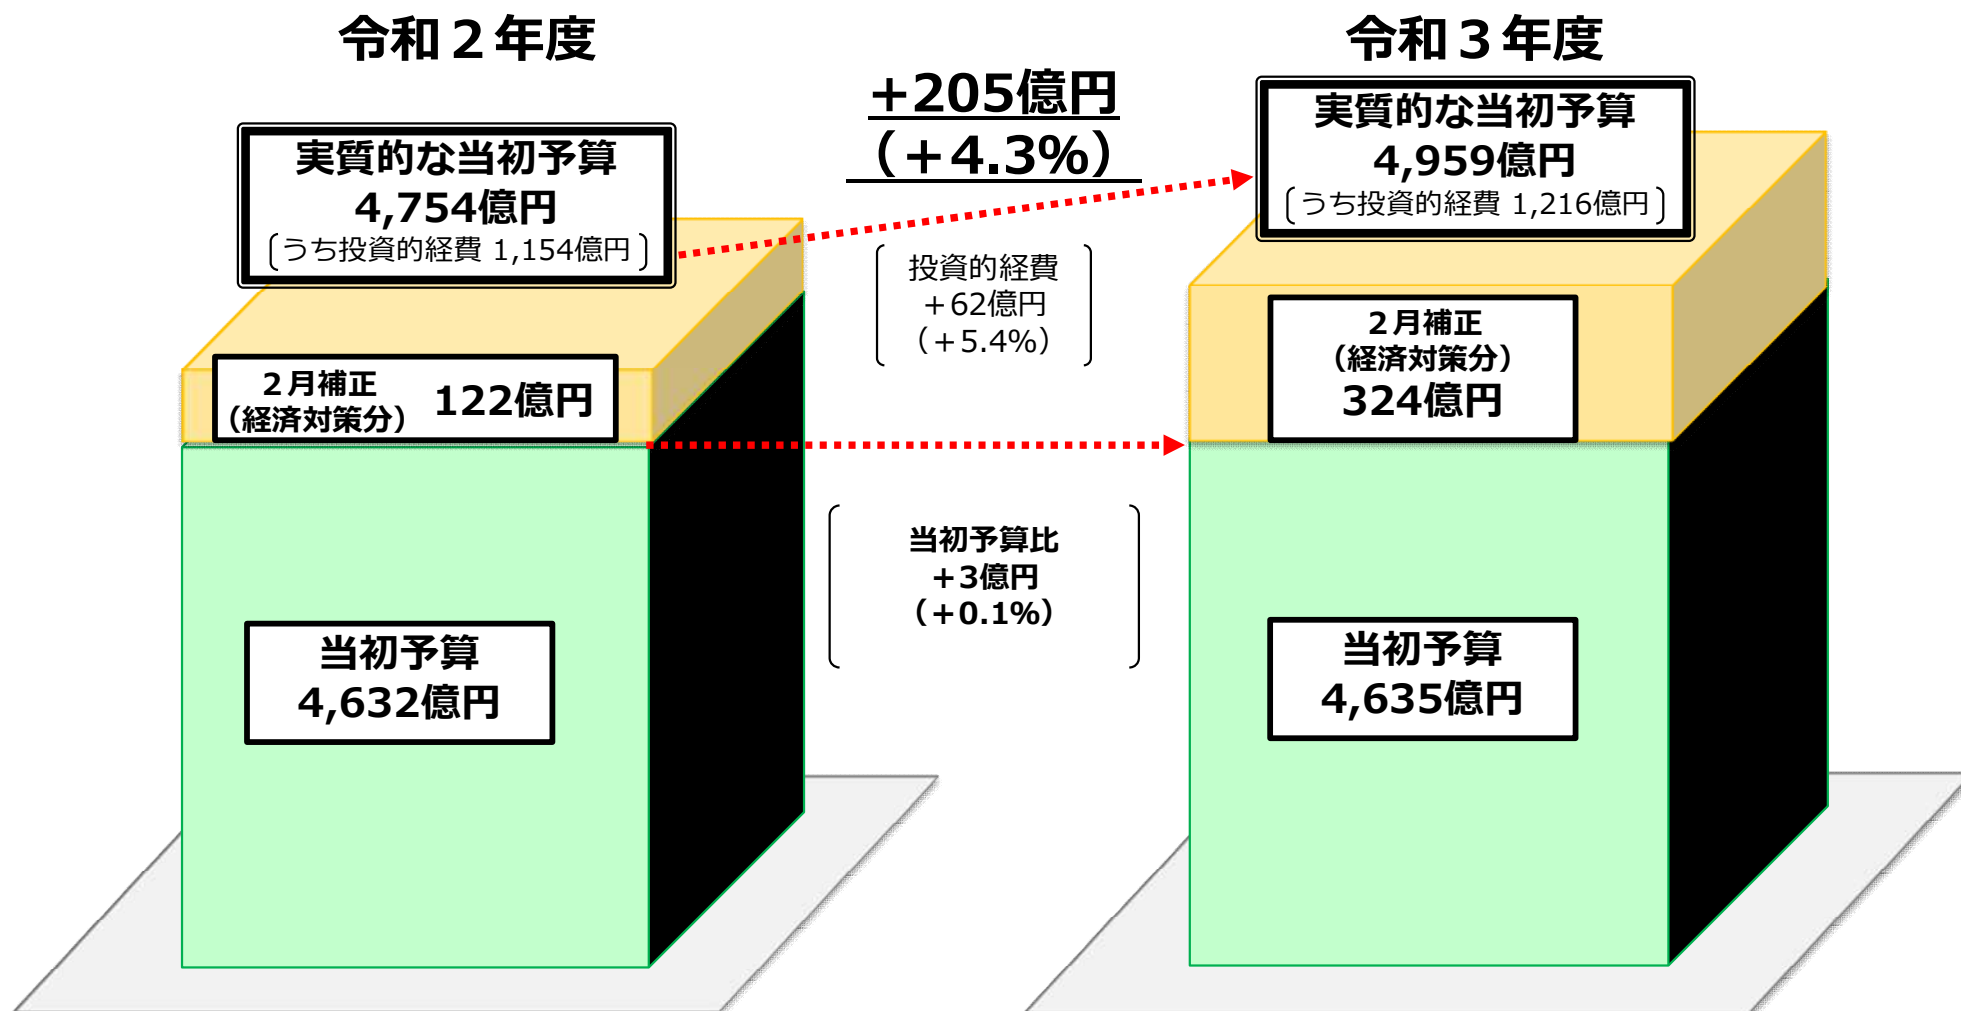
令和２年度

実質的な当初予算
4,754億円
〔うち投資的経費 1,154億円〕

２月補正
（経済対策分） 122億円

当初予算
4,632億円

+205億円
（+4.3%）

〔投資的経費
＋62億円
（＋5.4%）〕

〔当初予算比
＋3億円
（+0.1%）〕

令和３年度

実質的な当初予算
4,959億円
〔うち投資的経費 1,216億円〕

２月補正
（経済対策分）
324億円

当初予算
4,635億円